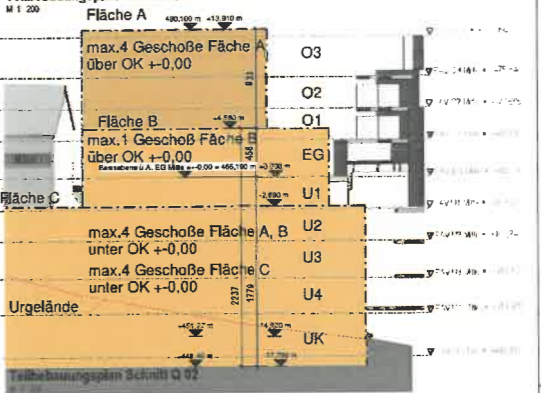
M 1 200
Fläche A
480,100 m
+13,810 m
max.4 Geschoße Fläche A
über OK +-0,00
O3
O2
O1
Fläche B
max.1 Geschoß Fläche B
über OK +-0,00
EG
U1
Fläche C
max.4 Geschoße Fläche A, B
unter OK +-0,00
U2
U3
max.4 Geschoße Fläche C
unter OK +-0,00
U4
Urgelände
UK
2237
1770
458
Teilbebauungsplan Schnitt Q 02